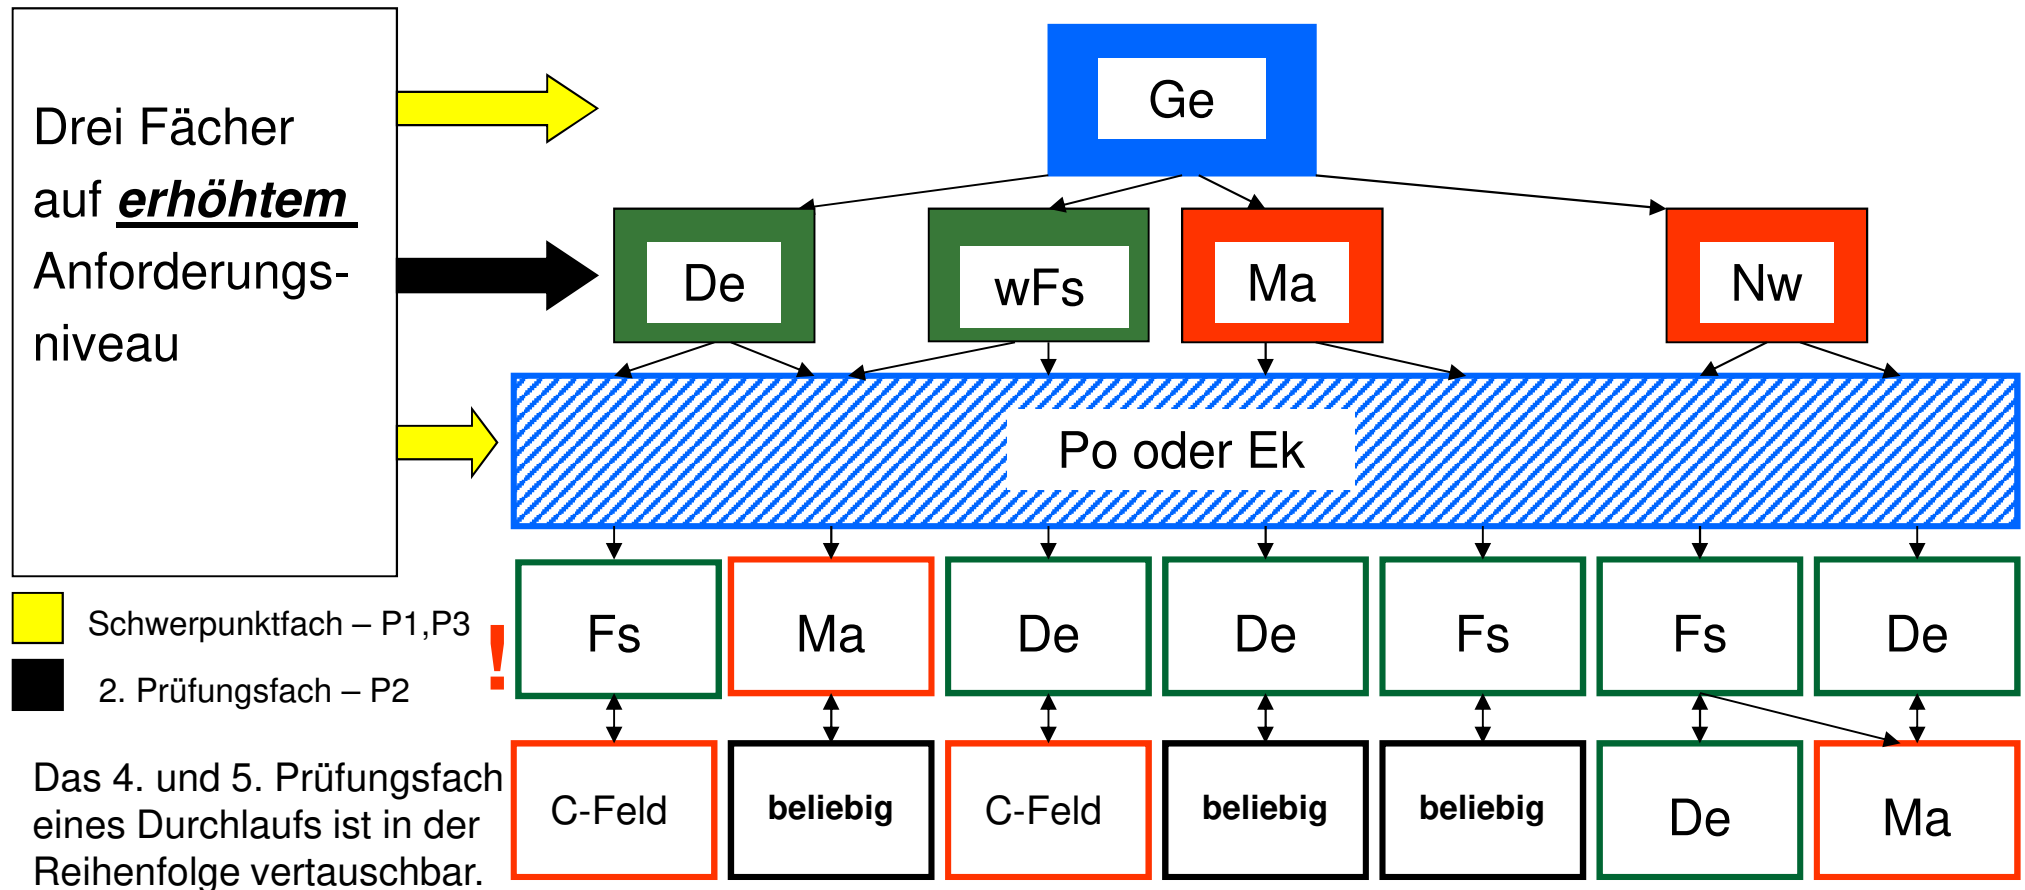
Drei Fächer auf ***erhöhtem*** Anforderungsniveau

Ge

De

wFs

Ma

Nw

Po oder Ek

Schwerpunktfach – P1,P3

2. Prüfungsfach – P2

!

| Fs | Ma | De | De | Fs | Fs | De |
|---|---|---|---|---|---|---|
| C-Feld | **beliebig** | C-Feld | **beliebig** | **beliebig** | De | Ma |

Das 4. und 5. Prüfungsfach eines Durchlaufs ist in der Reihenfolge vertauschbar.